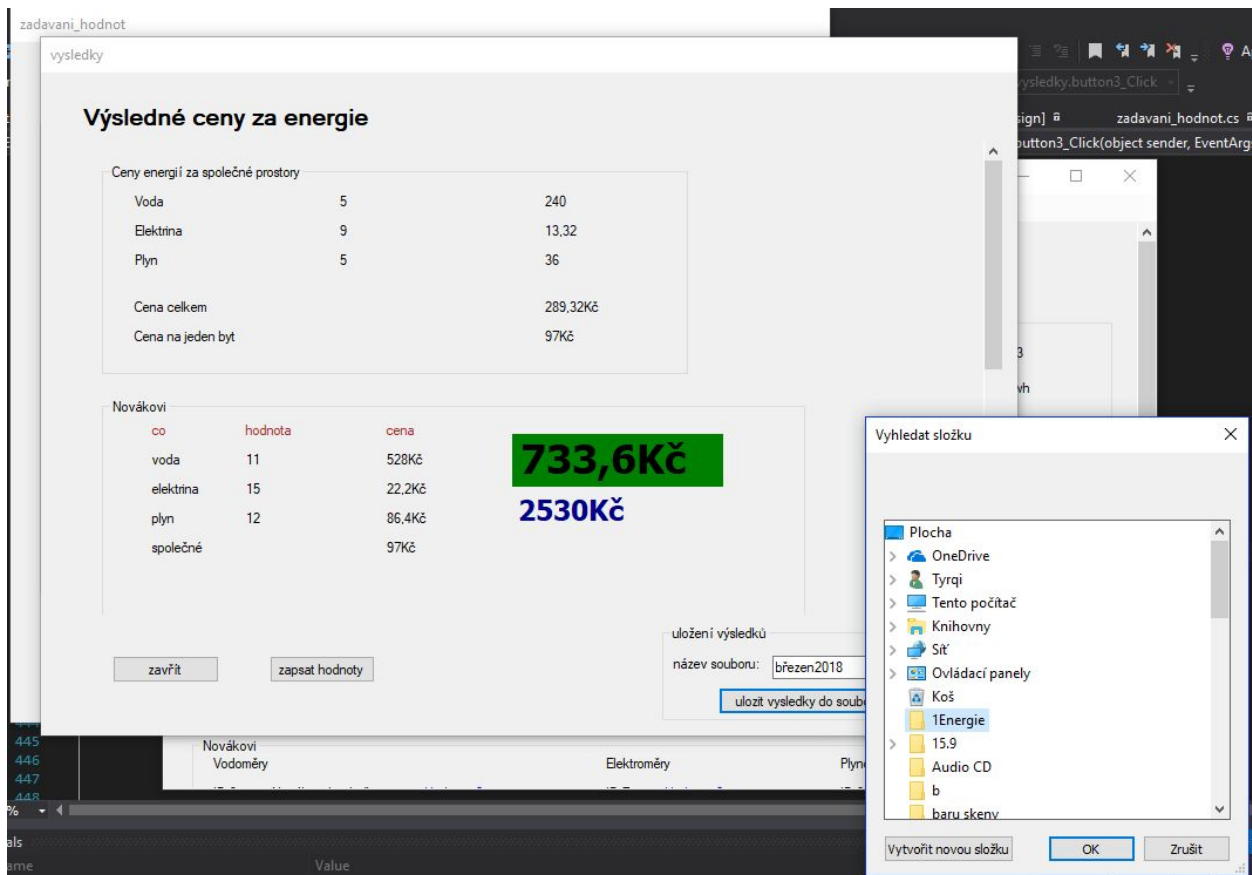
zadavani_hodnot

vysledky

Výsledné ceny za energie

Ceny energií za společné prostory

| Voda | 5 | 240 |
|---|---|---|
| Elektrina | 9 | 13,32 |
| Plyn | 5 | 36 |

Cena celkem 289,32Kč

Cena na jeden byt 97Kč

Novákovi

| co | hodnota | cena |
|---|---|---|
| voda | 11 | 528Kč |
| elektrina | 15 | 22,2Kč |
| plyn | 12 | 86,4Kč |
| společné | | 97Kč |

733,6Kč

2530Kč

uložení výsledků

název souboru: březen2018

ulozit vysledky do soubo

zavřít

zapsat hodnoty

vysledky.button3_Click

sign]

zadavani_hodnot.cs

button3_Click(object sender, EventArg

3

vh

445
446
447
448

Novákovi

Vodoměry

Elektroměry

Plyn

%

als

ame

Value

Vyhledat složku

Plocha
OneDrive
Tyrqi
Tento počítač
Knihovny
Síť
Ovládací panely
Koš
1Energie
15.9
Audio CD
b
baru skeny

Vytvořit novou složku

OK

Zrušit